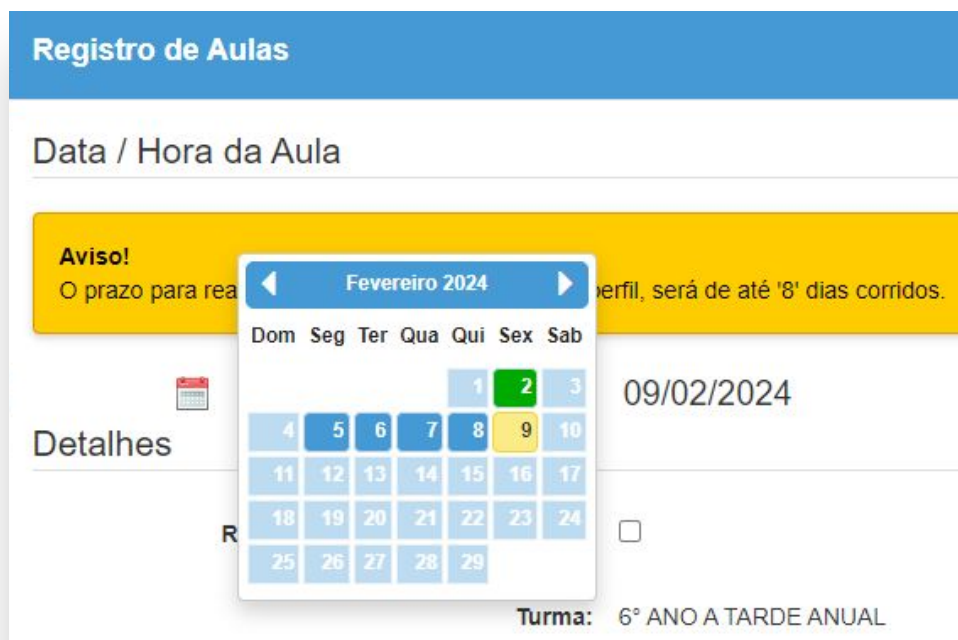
Registro de Aulas

Data / Hora da Aula

Aviso!
O prazo para rea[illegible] perfil, será de até '8' dias corridos.

Fevereiro 2024

| Dom | Seg | Ter | Qua | Qui | Sex | Sab |
|---|---|---|---|---|---|---|
| | | | | 1 | 2 | 3 |
| 4 | 5 | 6 | 7 | 8 | 9 | 10 |
| 11 | 12 | 13 | 14 | 15 | 16 | 17 |
| 18 | 19 | 20 | 21 | 22 | 23 | 24 |
| 25 | 26 | 27 | 28 | 29 | | |

09/02/2024

Detalhes

R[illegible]

Turma: 6° ANO A TARDE ANUAL